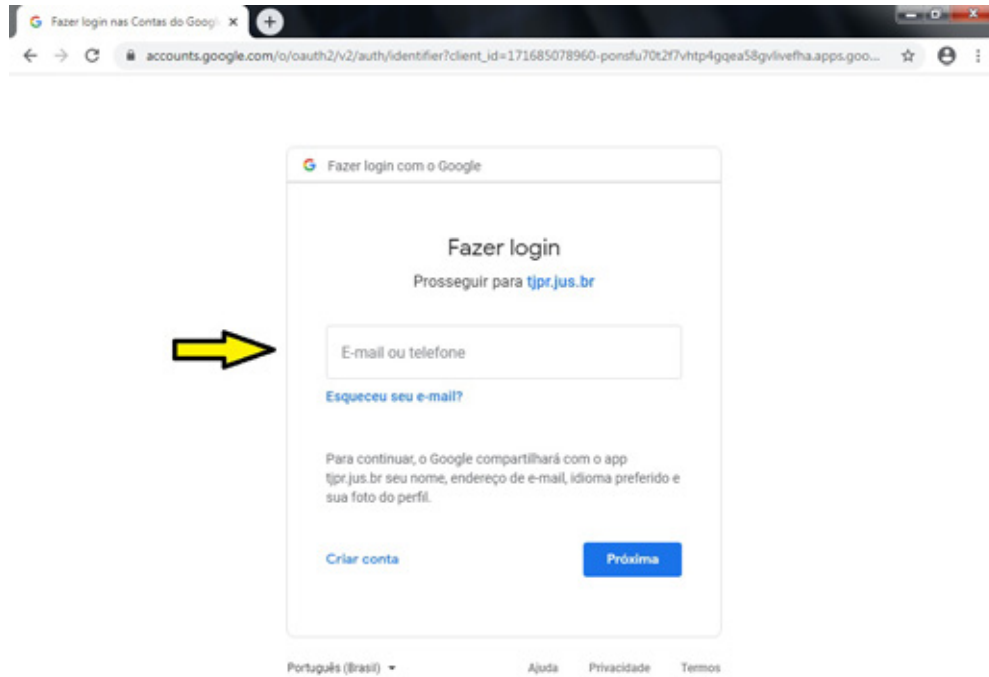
G Fazer login nas Contas do Googl ×

accounts.google.com/o/oauth2/v2/auth/identifier?client_id=171685078960-ponsfu70t2f7vhtp4gqea58gvlivefha.apps.goo...

G Fazer login com o Google

Fazer login

Prosseguir para tjpr.jus.br

E-mail ou telefone

Esqueceu seu e-mail?

Para continuar, o Google compartilhará com o app tjpr.jus.br seu nome, endereço de e-mail, idioma preferido e sua foto do perfil.

Criar conta

Próxima

Português (Brasil)

Ajuda Privacidade Termos